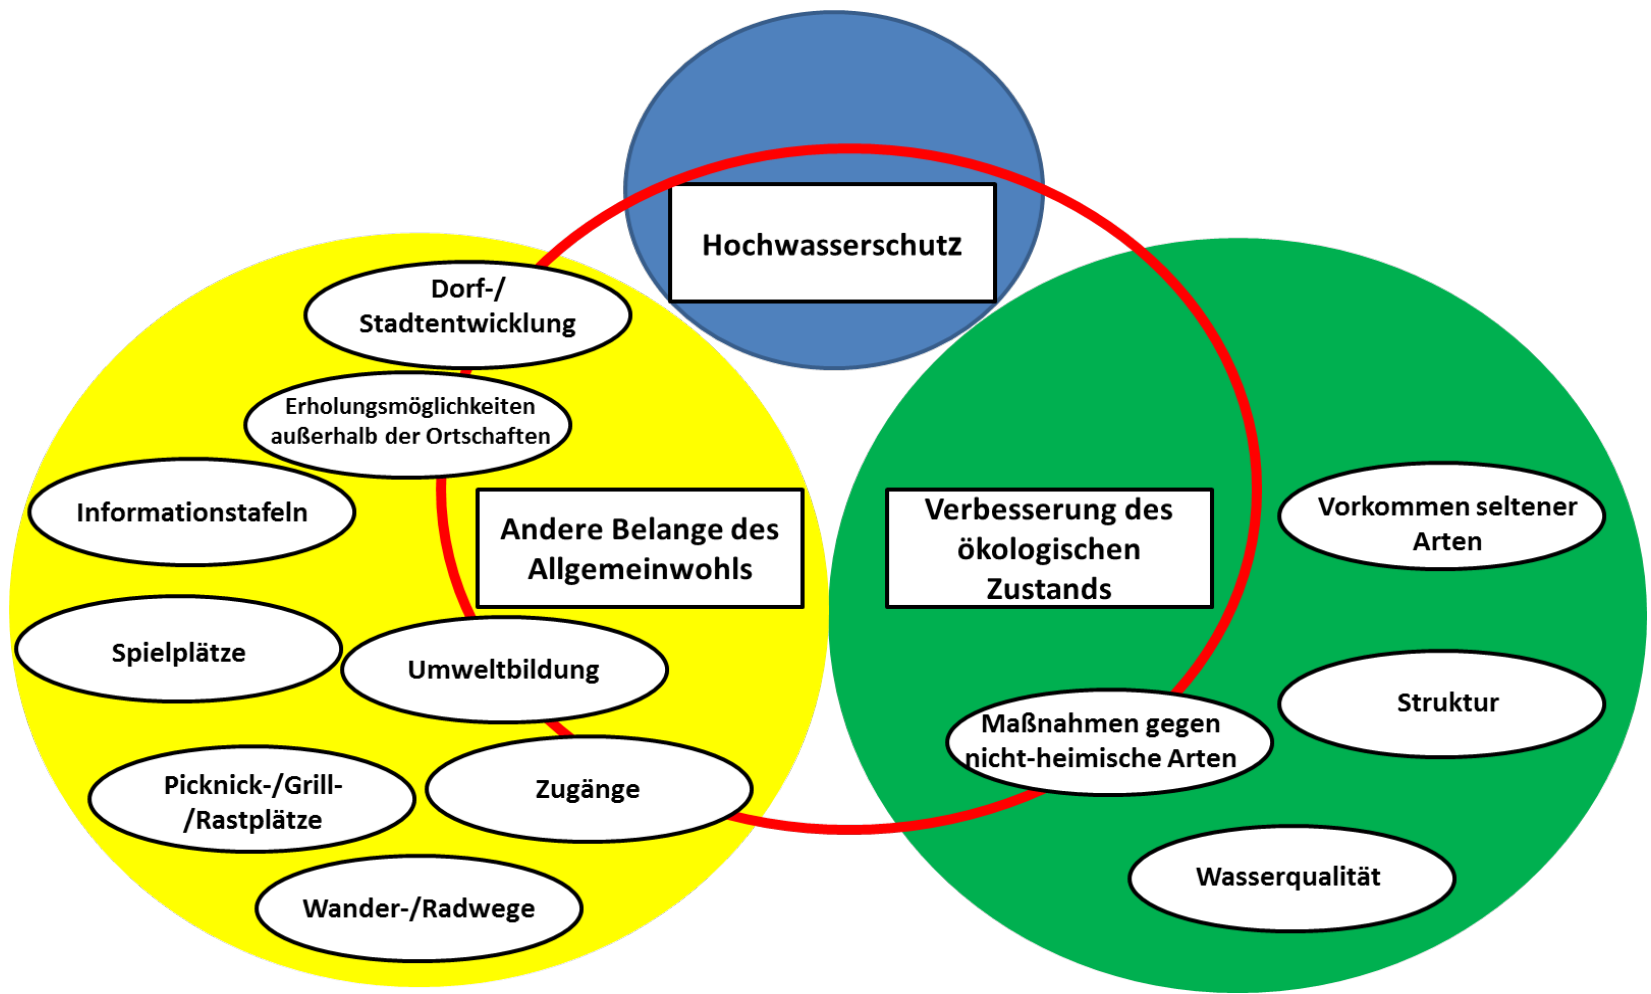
Hochwasserschutz

Dorf-/ Stadtentwicklung

Erholungsmöglichkeiten außerhalb der Ortschaften

Informationstafeln

Andere Belange des Allgemeinwohls

Spielplätze

Umweltbildung

Picknick-/Grill- /Rastplätze

Zugänge

Wander-/Radwege

Verbesserung des ökologischen Zustands

Vorkommen seltener Arten

Struktur

Maßnahmen gegen nicht-heimische Arten

Wasserqualität